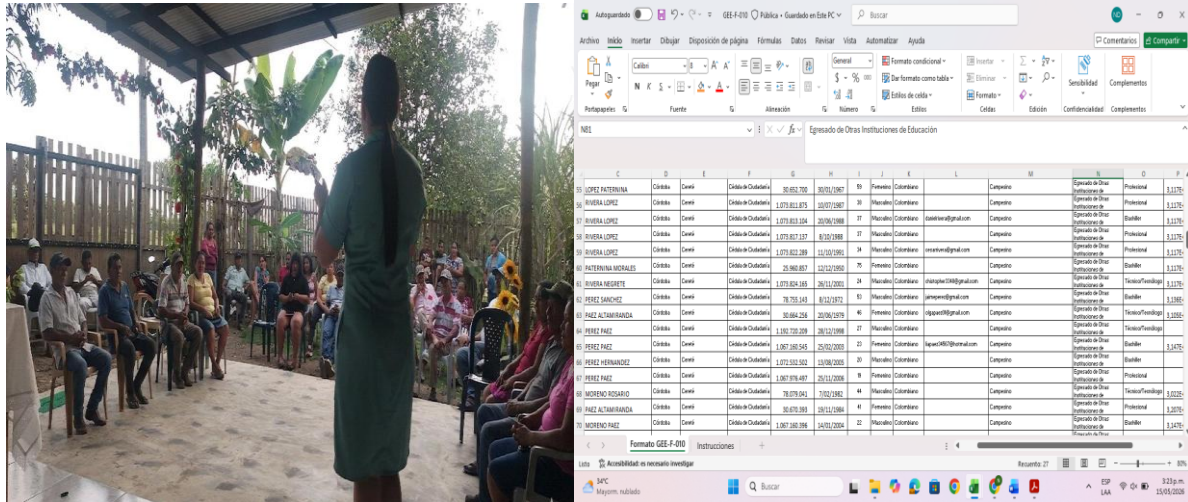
Autoguardado GEE-F-010 Pública • Guardado en Este PC Buscar

Archivo Inicio Insertar Dibujar Disposición de página Fórmulas Datos Revisar Vista Automatizar Ayuda

Comentarios Compartir

Pegar Portapapeles Calibri 8 N K S Fuente Alineación General $ % Número Formato condicional Dar formato como tabla Estilos de celda Estilos Insertar Eliminar Formato Celdas Edición Sensibilidad Confidencialidad Complementos Complementos

N81 Egresado de Otras Instituciones de Educación

| | C | D | E | F | G | H | I | J | K | L | M | N | O | P |
|---|---|---|---|---|---|---|---|---|---|---|---|---|---|---|
| 55 | LOPEZ PATERNINA | Córdoba | Cereté | Cédula de Ciudadanía | 30.652.700 | 30/01/1967 | 59 | Femenino | Colombiano | | Campesino | Egresado de Otras Instituciones de | Profesional | 3,117E |
| 56 | RIVERA LOPEZ | Córdoba | Cereté | Cédula de Ciudadanía | 1.073.811.875 | 10/07/1987 | 36 | Masculino | Colombiano | | Campesino | Egresado de Otras Instituciones de | Profesional | 3,117E |
| 57 | RIVERA LOPEZ | Córdoba | Cereté | Cédula de Ciudadanía | 1.073.813.104 | 20/06/1988 | 37 | Masculino | Colombiano | dbaielrivera@gmail.com | Campesino | Egresado de Otras Instituciones de | Bachiller | 3,117E |
| 58 | RIVERA LOPEZ | Córdoba | Cereté | Cédula de Ciudadanía | 1.073.817.137 | 8/10/1988 | 37 | Masculino | Colombiano | | Campesino | Egresado de Otras Instituciones de | Profesional | 3,117E |
| 59 | RIVERA LOPEZ | Córdoba | Cereté | Cédula de Ciudadanía | 1.073.822.289 | 11/10/1991 | 34 | Masculino | Colombiano | oscarrivera@gmail.com | Campesino | Egresado de Otras Instituciones de | Profesional | 3,117E |
| 60 | PATERNINA MORALES | Córdoba | Cereté | Cédula de Ciudadanía | 25.960.857 | 12/12/1950 | 75 | Femenino | Colombiano | | Campesino | Egresado de Otras Instituciones de | Bachiller | 3,117E |
| 61 | RIVERA NEGRETE | Córdoba | Cereté | Cédula de Ciudadanía | 1.073.824.165 | 26/11/2001 | 24 | Masculino | Colombiano | christopher1998@gmail.com | Campesino | Egresado de Otras Instituciones de | Técnico/Tecnólogo | 3,117E |
| 62 | PEREZ SANCHEZ | Córdoba | Cereté | Cédula de Ciudadanía | 78.755.143 | 8/12/1972 | 53 | Masculino | Colombiano | jaimeperez@gmail.com | Campesino | Egresado de Otras Instituciones de | Bachiller | 3,136E |
| 63 | PAEZ ALTAMIRANDA | Córdoba | Cereté | Cédula de Ciudadanía | 30.664.256 | 20/06/1979 | 46 | Femenino | Colombiano | olgapaez08@gmail.com | Campesino | Egresado de Otras Instituciones de | Profesional | 3,105E |
| 64 | PEREZ PAEZ | Córdoba | Cereté | Cédula de Ciudadanía | 1.192.720.209 | 28/12/1998 | 27 | Masculino | Colombiano | | Campesino | Egresado de Otras Instituciones de | Técnico/Tecnólogo | |
| 65 | PEREZ PAEZ | Córdoba | Cereté | Cédula de Ciudadanía | 1.067.160.545 | 25/02/2003 | 23 | Femenino | Colombiano | lilapaez34867@hotmail.com | Campesino | Egresado de Otras Instituciones de | Bachiller | 3,147E |
| 66 | PEREZ HERNANDEZ | Córdoba | Cereté | Cédula de Ciudadanía | 1.072.532.502 | 13/08/2005 | 20 | Masculino | Colombiano | | Campesino | Egresado de Otras Instituciones de | Bachiller | |
| 67 | PEREZ PAEZ | Córdoba | Cereté | Cédula de Ciudadanía | 1.067.978.497 | 25/11/2006 | 19 | Femenino | Colombiano | | Campesino | Egresado de Otras Instituciones de | Profesional | |
| 68 | MORENO ROSARIO | Córdoba | Cereté | Cédula de Ciudadanía | 78.079.041 | 7/02/1982 | 44 | Masculino | Colombiano | | Campesino | Egresado de Otras Instituciones de | Técnico/Tecnólogo | 3,022E |
| 69 | PAEZ ALTAMIRANDA | Córdoba | Cereté | Cédula de Ciudadanía | 30.670.393 | 19/11/1984 | 41 | Femenino | Colombiano | | Campesino | Egresado de Otras Instituciones de | Profesional | 3,207E |
| 70 | MORENO PAEZ | Córdoba | Cereté | Cédula de Ciudadanía | 1.067.160.396 | 14/01/2004 | 22 | Masculino | Colombiano | | Campesino | Egresado de Otras Instituciones de | Bachiller | 3,147E |

Formato GEE-F-010 Instrucciones +

Listo Accesibilidad: es necesario investigar Recuento: 27 80%

34°C Mayorm. nublado Buscar ESP LAA 3:25 p.m. 15/05/2025